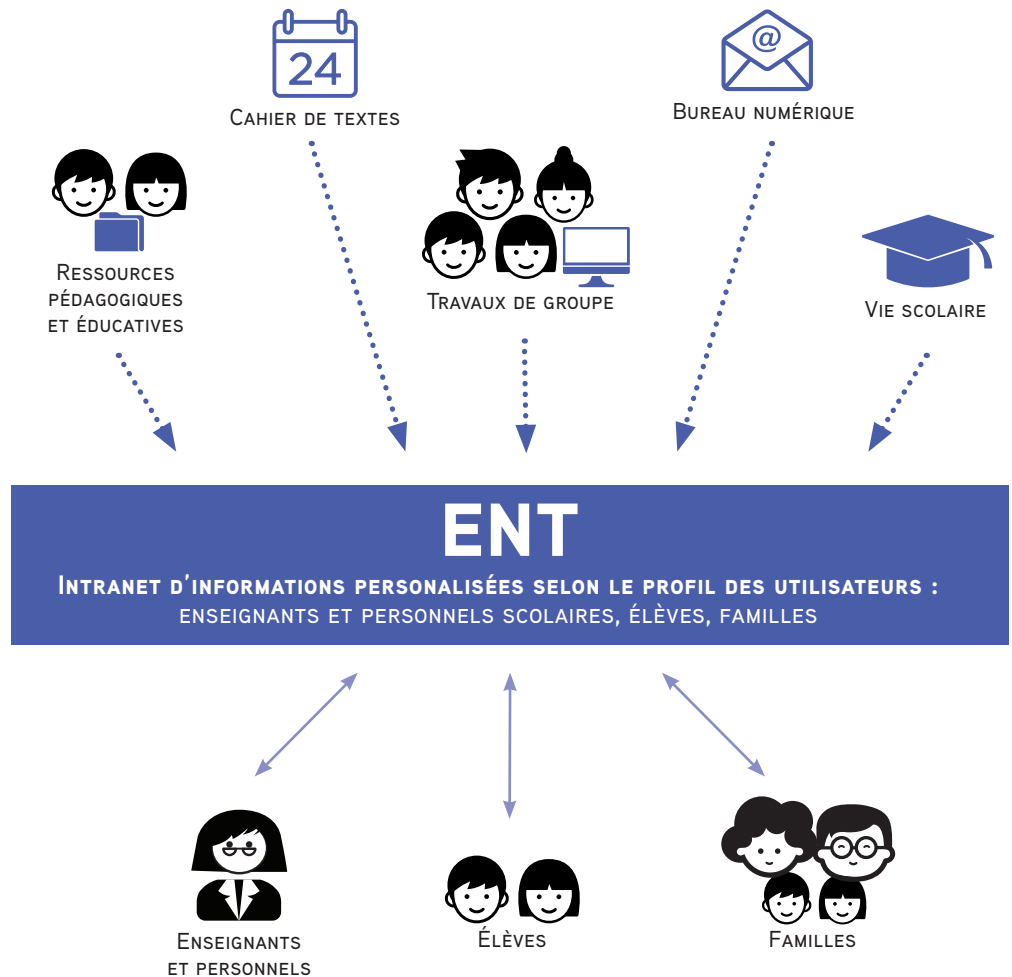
24

Cahier de textes

Bureau numérique

Ressources pédagogiques et éducatives

Travaux de groupe

Vie scolaire

ENT

Intranet d'informations personalisées selon le profil des utilisateurs : enseignants et personnels scolaires, élèves, familles

Enseignants et personnels

Élèves

Familles